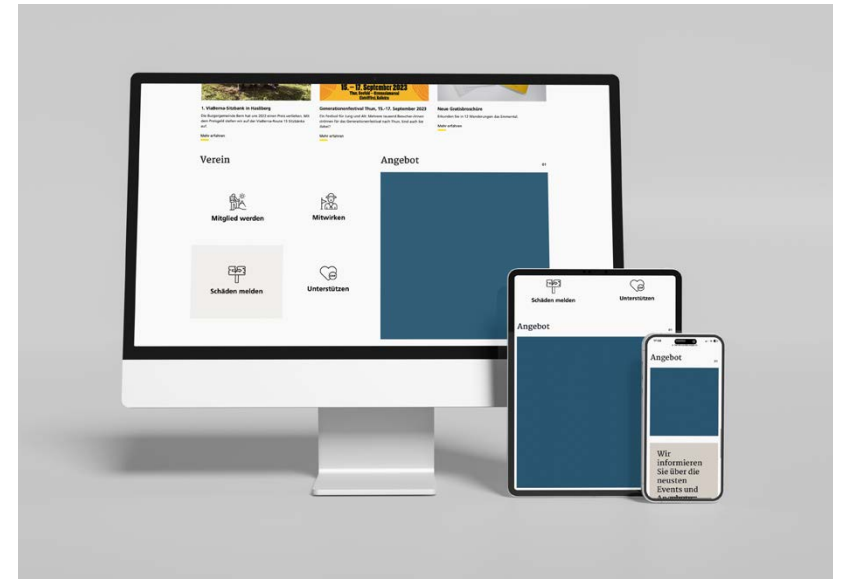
16. – 17. September 2023

1. ViaBerna-Sitzbank in Hasliberg

Die Burgergemeinde Bern hat uns 2023 einen Preis verliehen. Mit dem Preisgeld stellen wir auf der ViaBerna-Route 15 Sitzbänke auf.

Mehr erfahren

Generationenfestival Thun, 15.–17. September 2023

Ein Festival für Jung und Alt. Mehrere tausend Besucher:innen strömen für das Generationenfestival nach Thun. Sind auch Sie dabei?

Mehr erfahren

Neue Gratisbroschüre

Erkunden Sie in 12 Wanderungen das Emmental.

Mehr erfahren

Verein

Mitglied werden

Mitwirken

Schäden melden

Unterstützen

Angebot

Schäden melden

Unterstützen

Angebot

Angebot

Wir informieren Sie über die neusten Events und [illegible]